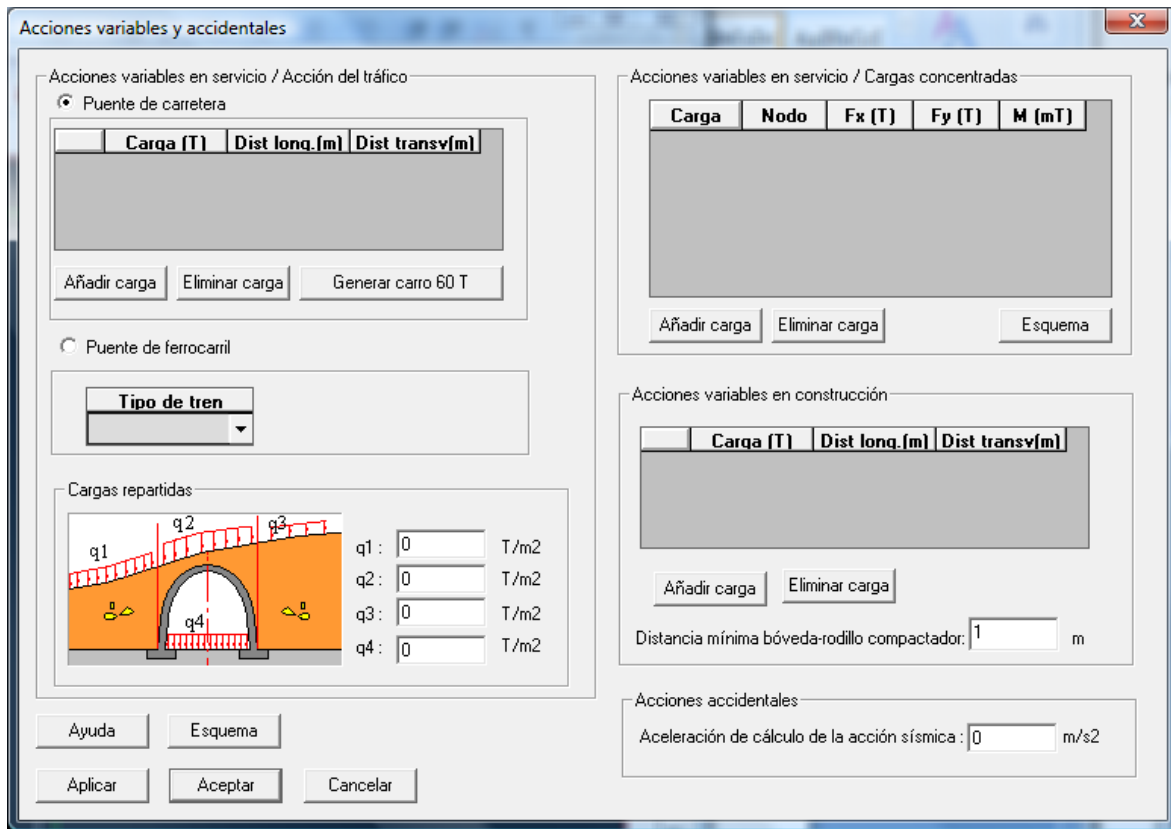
Acciones variables y accidentales

Acciones variables en servicio / Acción del tráfico

Puente de carretera

| | Carga (T) | Dist long.(m) | Dist transv(m) |
|---|---|---|---|

Añadir carga
Eliminar carga
Generar carro 60 T

Puente de ferrocarril

Tipo de tren

Cargas repartidas

q1
q2
q3
q4

q1 : 0 T/m2
q2 : 0 T/m2
q3 : 0 T/m2
q4 : 0 T/m2

Acciones variables en servicio / Cargas concentradas

| Carga | Nodo | Fx (T) | Fy (T) | M (mT) |
|---|---|---|---|---|

Añadir carga
Eliminar carga
Esquema

Acciones variables en construcción

| | Carga (T) | Dist long.(m) | Dist transv(m) |
|---|---|---|---|

Añadir carga
Eliminar carga

Distancia mínima bóveda-rodillo compactador: 1 m

Acciones accidentales

Aceleración de cálculo de la acción sísmica : 0 m/s2

Ayuda
Esquema
Aplicar
Aceptar
Cancelar